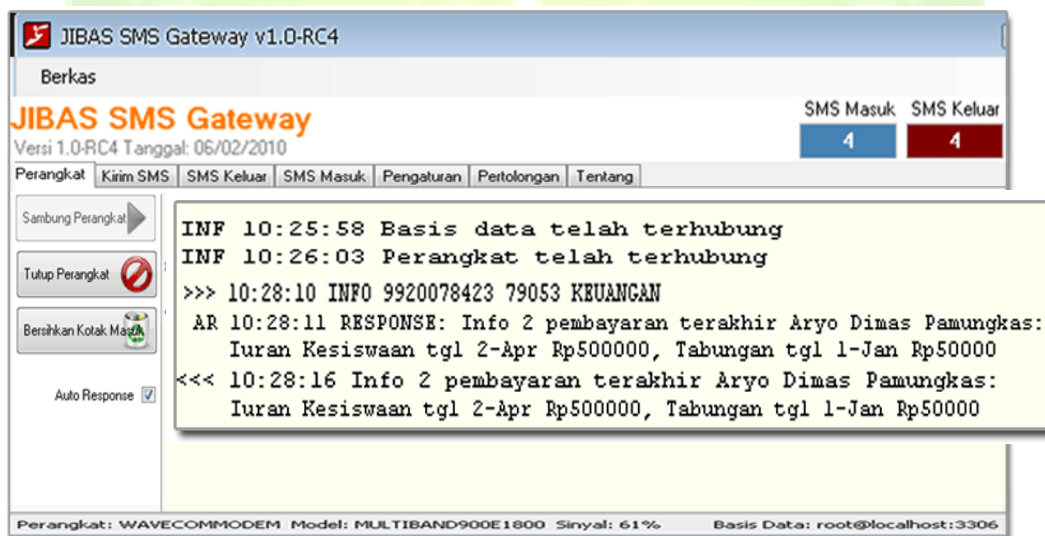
JIBAS SMS Gateway v1.0-RC4

Berkas

JIBAS SMS Gateway
Versi 1.0-RC4 Tanggal: 06/02/2010

SMS Masuk
4
SMS Keluar
4

Perangkat | Kirim SMS | SMS Keluar | SMS Masuk | Pengaturan | Pertolongan | Tentang

Sambung Perangkat
Tutup Perangkat
Bersihkan Kotak Masuk
Auto Response

INF 10:25:58 Basis data telah terhubung
INF 10:26:03 Perangkat telah terhubung
>>> 10:28:10 INFO 9920078423 79053 KEUANGAN
AR 10:28:11 RESPONSE: Info 2 pembayaran terakhir Aryo Dimas Pamungkas: Iuran Kesiswaan tgl 2-Apr Rp500000, Tabungan tgl 1-Jan Rp50000
<<< 10:28:16 Info 2 pembayaran terakhir Aryo Dimas Pamungkas: Iuran Kesiswaan tgl 2-Apr Rp500000, Tabungan tgl 1-Jan Rp50000

Perangkat: WAVECOMMODEM Model: MULTIBAND900E1800 Sinyal: 61% Basis Data: root@localhost:3306